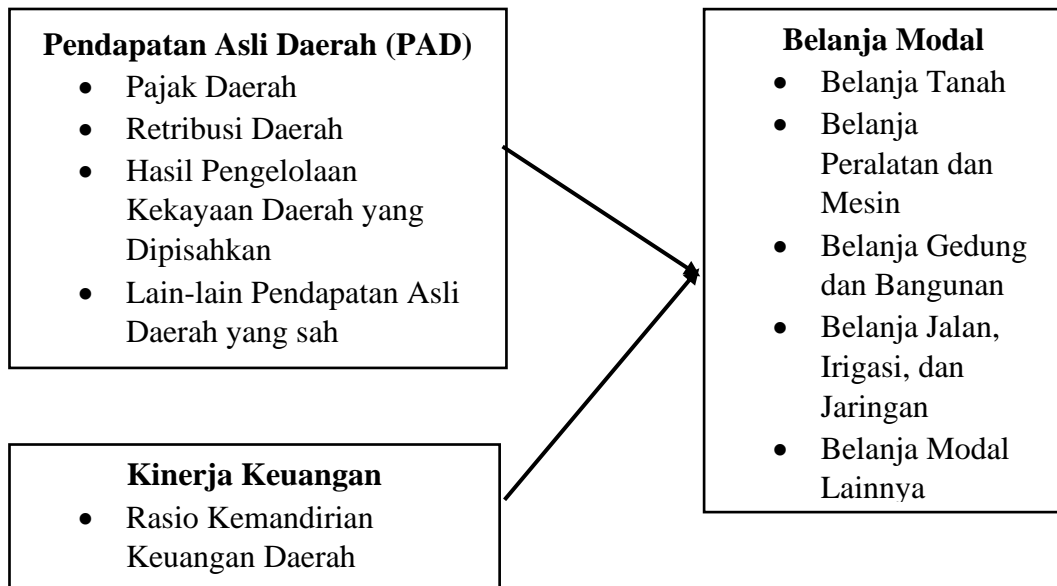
**Pendapatan Asli Daerah (PAD)**
- Pajak Daerah
- Retribusi Daerah
- Hasil Pengelolaan Kekayaan Daerah yang Dipisahkan
- Lain-lain Pendapatan Asli Daerah yang sah

**Kinerja Keuangan**
- Rasio Kemandirian Keuangan Daerah

**Belanja Modal**
- Belanja Tanah
- Belanja Peralatan dan Mesin
- Belanja Gedung dan Bangunan
- Belanja Jalan, Irigasi, dan Jaringan
- Belanja Modal Lainnya